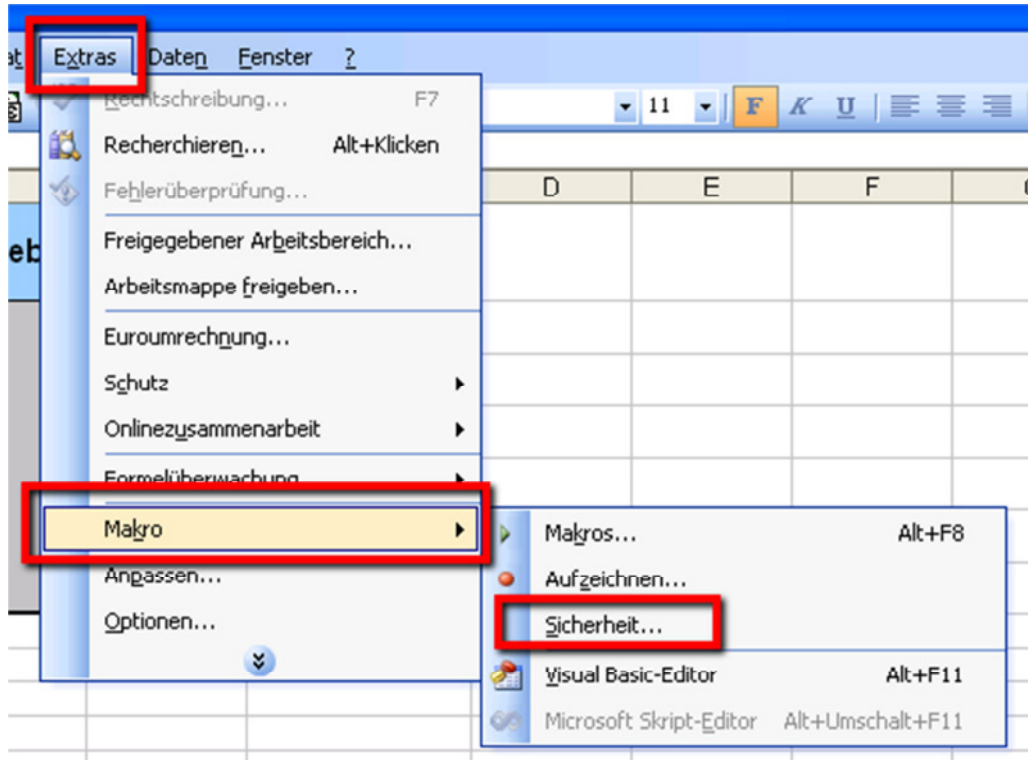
at Extras Daten Fenster ?

Rechtschreibung... F7
Recherchieren... Alt+Klicken
Fehlerüberprüfung...
Freigegebener Arbeitsbereich...
Arbeitsmappe freigeben...
Euroumrechnung...
Schutz
Onlinezusammenarbeit
Formelüberwachung
Makro
Anpassen...
Optionen...

11 F K U

D E F

eb

Makros... Alt+F8
Aufzeichnen...
Sicherheit...
Visual Basic-Editor Alt+F11
Microsoft Skript-Editor Alt+Umschalt+F11